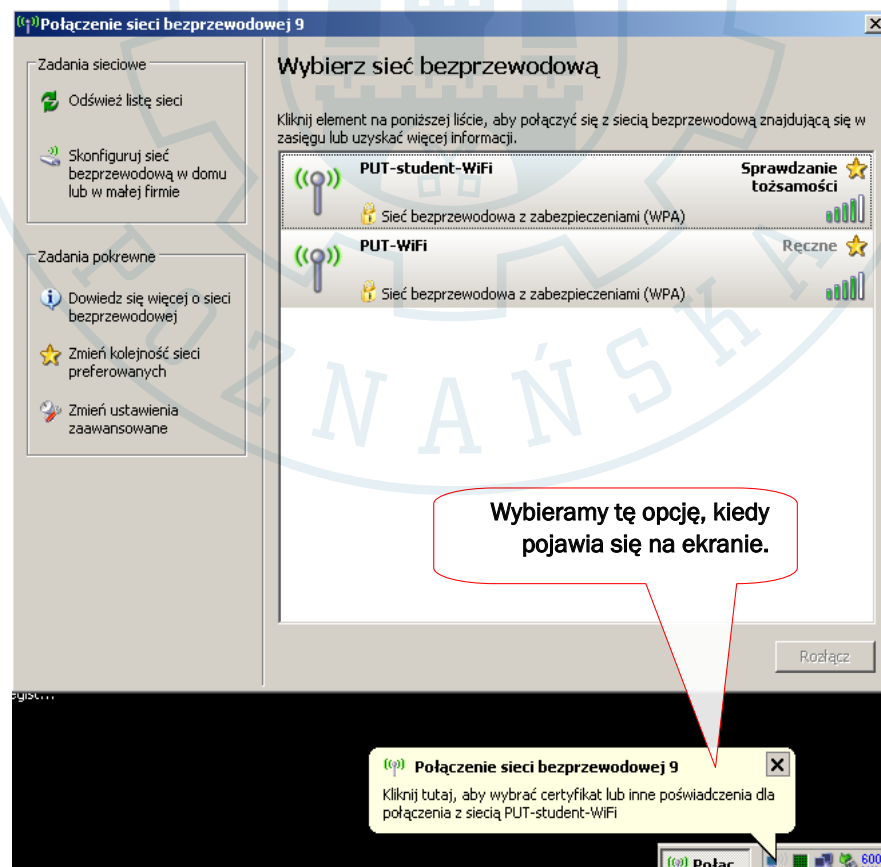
Połączenie sieci bezprzewodowej 9

Zadania sieciowe

Odśwież listę sieci

Skonfiguruj sieć bezprzewodową w domu lub w małej firmie

Zadania pokrewne

Dowiedz się więcej o sieci bezprzewodowej

Zmień kolejność sieci preferowanych

Zmień ustawienia zaawansowane

Wybierz sieć bezprzewodową

Kliknij element na poniższej liście, aby połączyć się z siecią bezprzewodową znajdującą się w zasięgu lub uzyskać więcej informacji.

PUT-student-WiFi
Sprawdzanie tożsamości
Sieć bezprzewodowa z zabezpieczeniami (WPA)

PUT-WiFi
Ręczne
Sieć bezprzewodowa z zabezpieczeniami (WPA)

Wybieramy tę opcję, kiedy pojawia się na ekranie.

Rozłącz

egist...

Połączenie sieci bezprzewodowej 9

Kliknij tutaj, aby wybrać certyfikat lub inne poświadczenia dla połączenia z siecią PUT-student-WiFi

Połąc

600